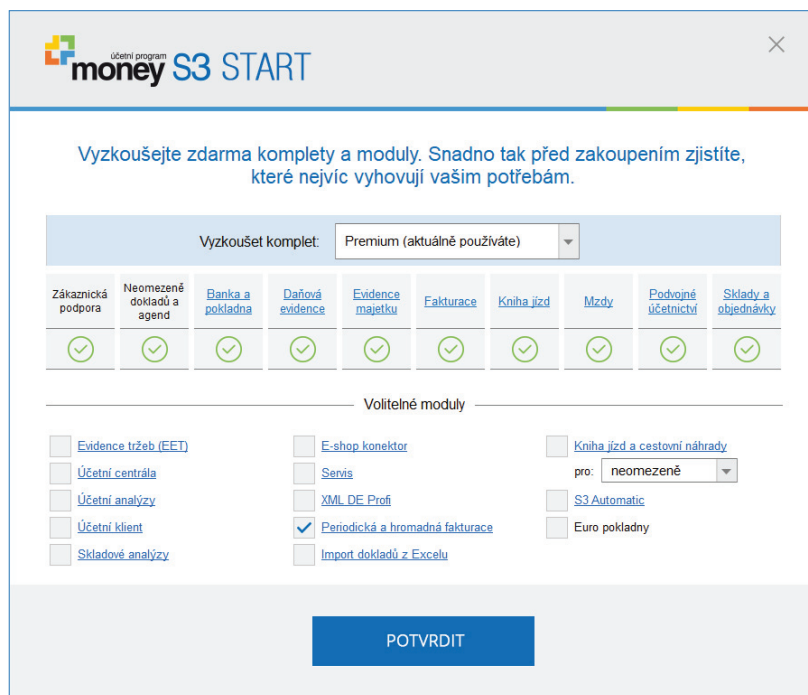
účetní program money S3 START

Vyzkoušejte zdarma komplety a moduly. Snadno tak před zakoupením zjistíte, které nejvíc vyhovují vašim potřebám.

Vyzkoušet komplet: Premium (aktuálně používáte)

| Zákaznická podpora | Neomezeně dokladů a agend | Banka a pokladna | Daňová evidence | Evidence majetku | Fakturace | Kniha jízd | Mzdy | Podvojné účetnictví | Sklady a objednávky |
|---|---|---|---|---|---|---|---|---|---|
| ✓ | ✓ | ✓ | ✓ | ✓ | ✓ | ✓ | ✓ | ✓ | ✓ |

Volitelné moduly

Evidence tržeb (EET)
Účetní centrála
Účetní analýzy
Účetní klient
Skladové analýzy

E-shop konektor
Servis
XML DE Profi
Periodická a hromadná fakturace
Import dokladů z Excelu

Kniha jízd a cestovní náhrady
pro: neomezeně
S3 Automatic
Euro pokladny

POTVRDIT